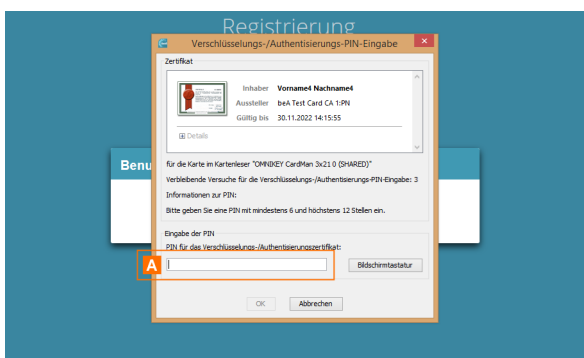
Registrierung

Verschlüsselungs-/Authentisierungs-PIN-Eingabe

Zertifikat

Inhaber Vorname4 Nachname4
Aussteller beA Test Card CA 1:PN
Gültig bis 30.11.2022 14:15:55

Details

für die Karte im Kartenleser "OMNIKEY CardMan 3x21 0 (SHARED)"
Verbleibende Versuche für die Verschlüsselungs-/Authentisierungs-PIN-Eingabe: 3
Informationen zur PIN:
Bitte geben Sie eine PIN mit mindestens 6 und höchstens 12 Stellen ein.

Benu

Eingabe der PIN
PIN für das Verschlüsselungs-/Authentisierungszertifikat:

A

Bildschirmtastatur

OK Abbrechen